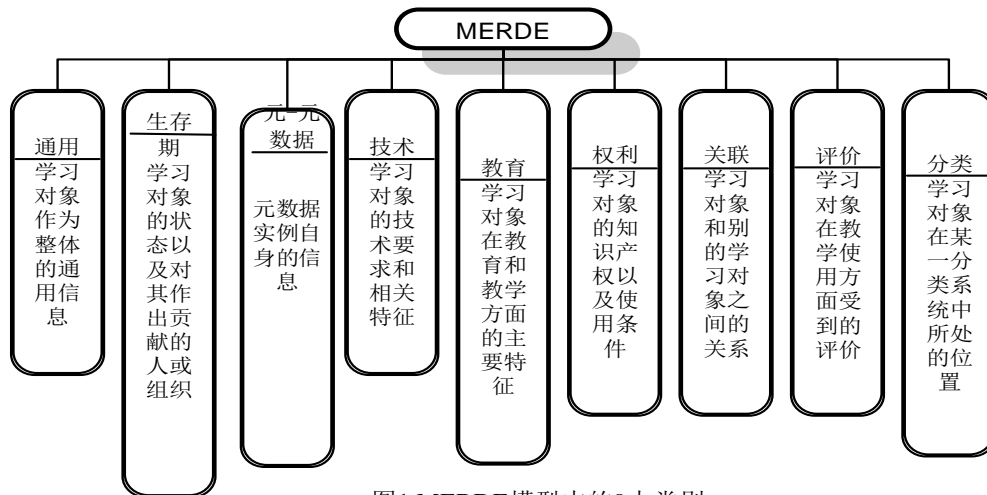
MERDE

通用
学习对象作为整体的通用信息

生存期
学习对象的状态以及对其作出贡献的人或组织

元-元数据
元数据实例自身的信息

技术
学习对象的技术要求和相关特征

教育
学习对象在教育和教学面的主要特征

权利
学习对象的知识产权以及使用条件

关联
学习对象和别的学习对象之间的关系

评价
学习对象在教学使用方面受到的评价

分类
学习对象在某一分类系统中所处的位置

图1 MERDE模型中的9大类别